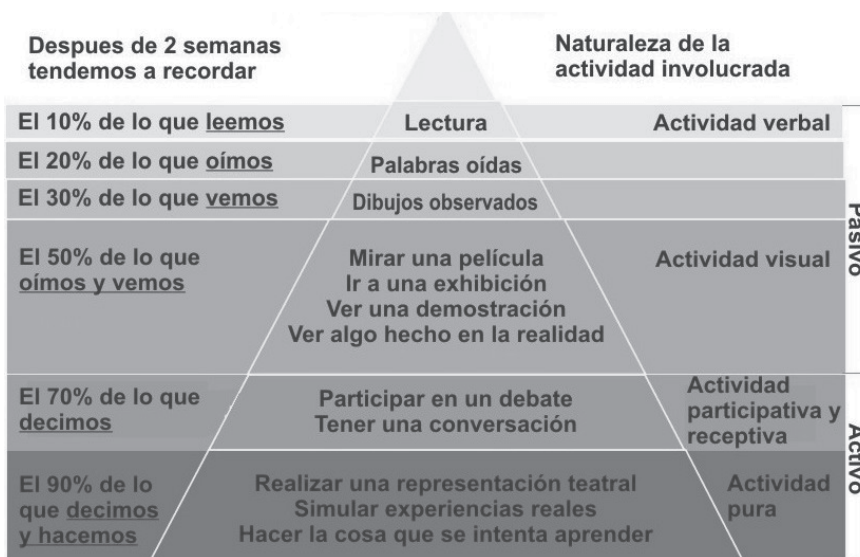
Despues de 2 semanas tendemos a recordar

Naturaleza de la actividad involucrada

| | | |
|---|---|---|
| El 10% de lo que leemos | Lectura | Actividad verbal |
| El 20% de lo que oímos | Palabras oídas | |
| El 30% de lo que vemos | Dibujos observados | |
| El 50% de lo que oímos y vemos | Mirar una película<br>Ir a una exhibición<br>Ver una demostración<br>Ver algo hecho en la realidad | Actividad visual |
| El 70% de lo que decimos | Participar en un debate<br>Tener una conversación | Actividad participativa y receptiva |
| El 90% de lo que decimos y hacemos | Realizar una representación teatral<br>Simular experiencias reales<br>Hacer la cosa que se intenta aprender | Actividad pura |

Pasivo

Activo